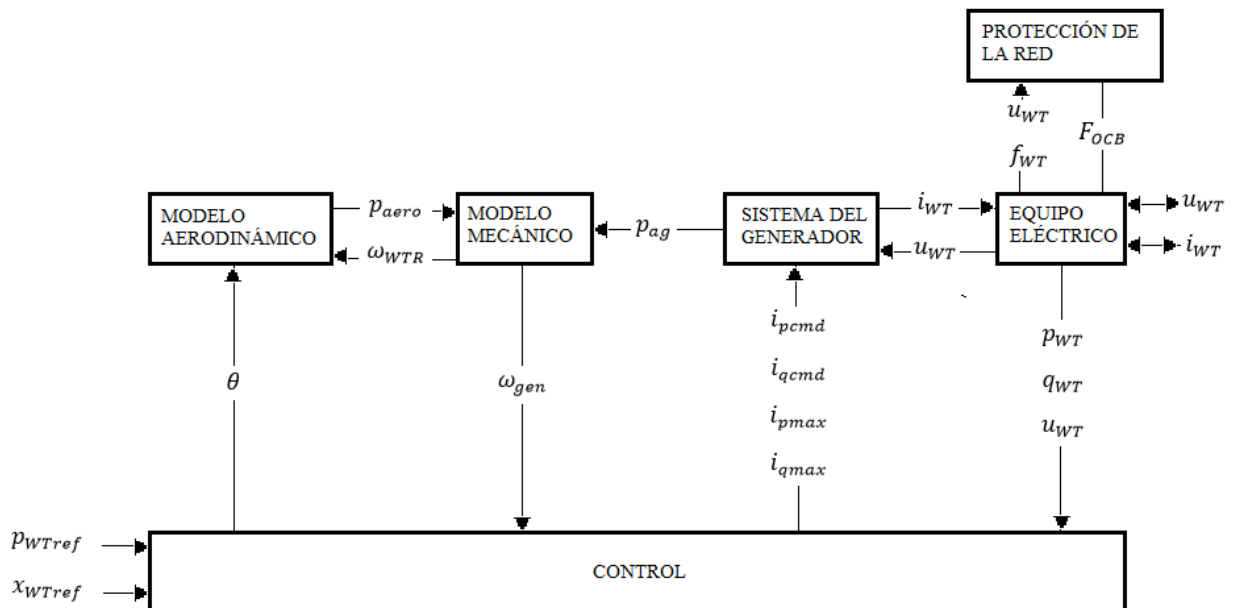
PROTECCIÓN DE LA RED

$u_{WT}$

$F_{OCB}$

$f_{WT}$

MODELO AERODINÁMICO

$p_{aero}$

$\omega_{WTR}$

MODELO MECÁNICO

$p_{ag}$

SISTEMA DEL GENERADOR

$i_{WT}$

$u_{WT}$

EQUIPO ELÉCTRICO

$u_{WT}$

$i_{WT}$

$\theta$

$\omega_{gen}$

$i_{pcmd}$

$i_{qcmd}$

$i_{pmax}$

$i_{qmax}$

$p_{WT}$

$q_{WT}$

$u_{WT}$

$p_{WTref}$

$x_{WTref}$

CONTROL